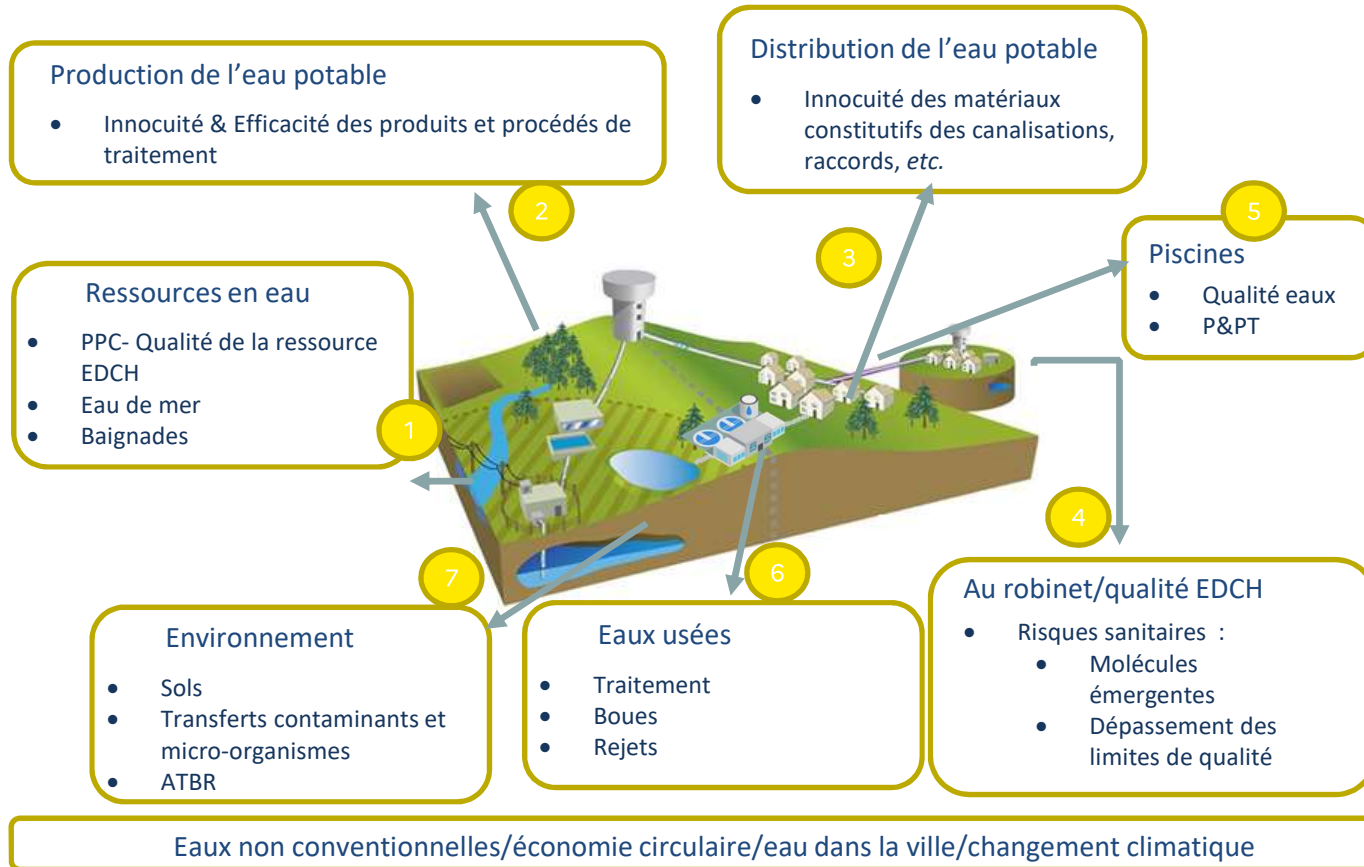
Production de l’eau potable

- Innocuité & Efficacité des produits et procédés de traitement

Distribution de l’eau potable

- Innocuité des matériaux constitutifs des canalisations, raccords, *etc.*

2

3

5

Piscines

- Qualité eaux
- P&PT

Ressources en eau

- PPC- Qualité de la ressource EDCH
- Eau de mer
- Baignades

1

4

7

6

Au robinet/qualité EDCH

- Risques sanitaires :
  - Molécules émergentes
  - Dépassement des limites de qualité

Environnement

- Sols
- Transferts contaminants et micro-organismes
- ATBR

Eaux usées

- Traitement
- Boues
- Rejets

Eaux non conventionnelles/économie circulaire/eau dans la ville/changement climatique